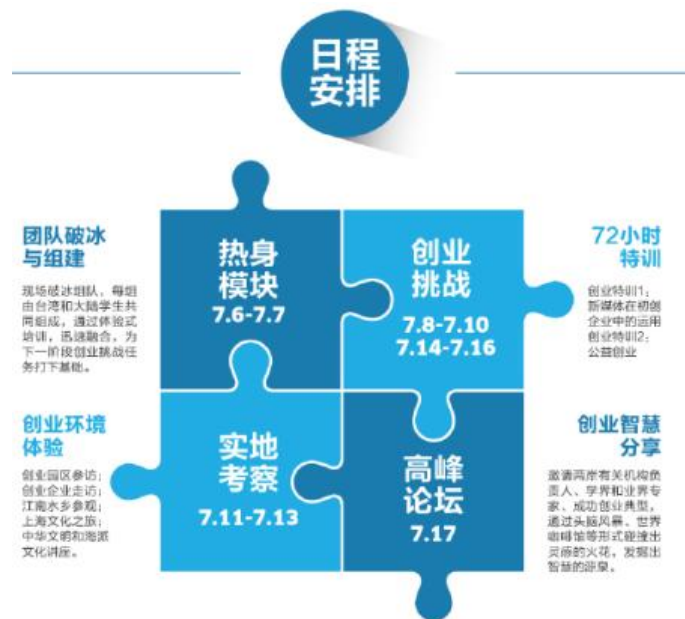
日程安排

团队破冰与组建

现场破冰组队，每组由台湾和大陆学生共同组成，通过体验式培训，迅速融合，为下一阶段创业挑战任务打下基础。

热身模块
7.6-7.7

创业挑战
7.8-7.10
7.14-7.16

72小时特训

创业特训1：新媒体在初创企业中的运用
创业特训2：公益创业

创业环境体验

创业园区参访；创业企业走访；江南水乡参观；上海文化之旅；中华文明和海派文化讲座。

实地考察
7.11-7.13

高峰论坛
7.17

创业智慧分享

邀请两岸有关机构负责人、学界和业界专家、成功创业典型，通过头脑风暴、世界咖啡馆等形式碰撞出灵感的火花，发掘出智慧的珍泉。